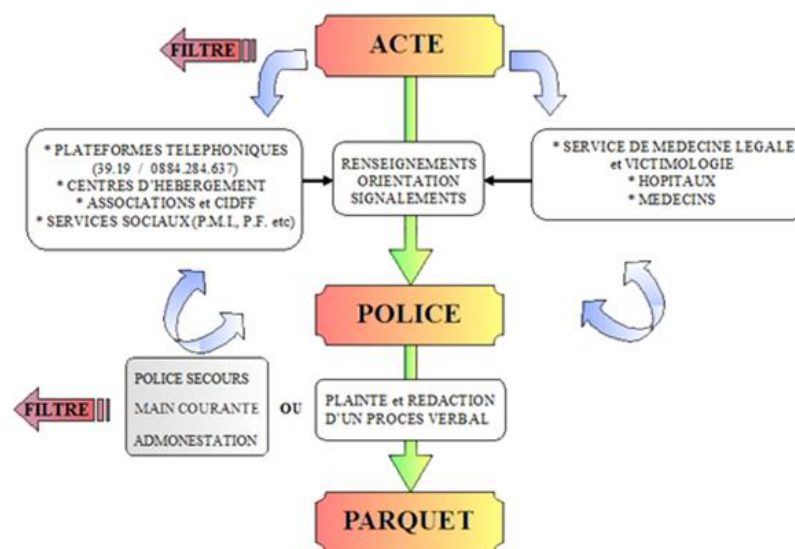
FILTRE

ACTE

* PLATEFORMES TELEPHONIQUES (39.19 / 0884.284.637)
* CENTRES D'HEBERGEMENT
* ASSOCIATIONS et CIDFF
* SERVICES SOCIAUX (P.M.I., P.F. etc)

RENSEIGNEMENTS
ORIENTATION
SIGNALEMENTS

* SERVICE DE MEDECINE LEGALE et VICTIMOLOGIE
* HOPITAUX
* MEDECINS

POLICE

FILTRE

POLICE SECOURS
MAIN COURANTE
ADMONESTATION

OU

PLAINTE et REDACTION D'UN PROCES VERBAL

PARQUET